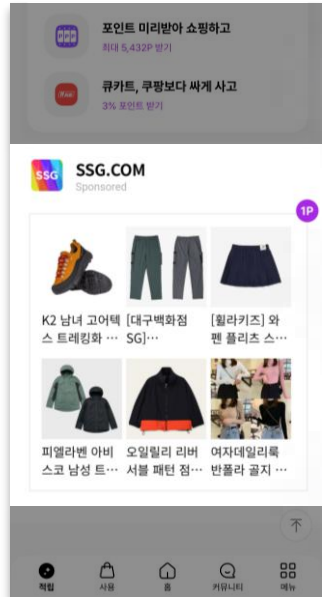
포인트 미리받아 쇼핑하고
최대 5,432P 받기

큐카트, 쿠팡보다 싸게 사고
3% 포인트 받기

SSG

SSG.COM
Sponsored

1P

K2 남녀 고어텍스 트레킹화 …

[대구백화점 SG]…

[휠라키즈] 와펜 플리츠 스…

피엘라벤 아비스코 남성 트…

오일릴리 리버서블 패턴 점…

여자데일리룩 반팔과 골지 …

적립
사용
홈
커뮤니티
메뉴